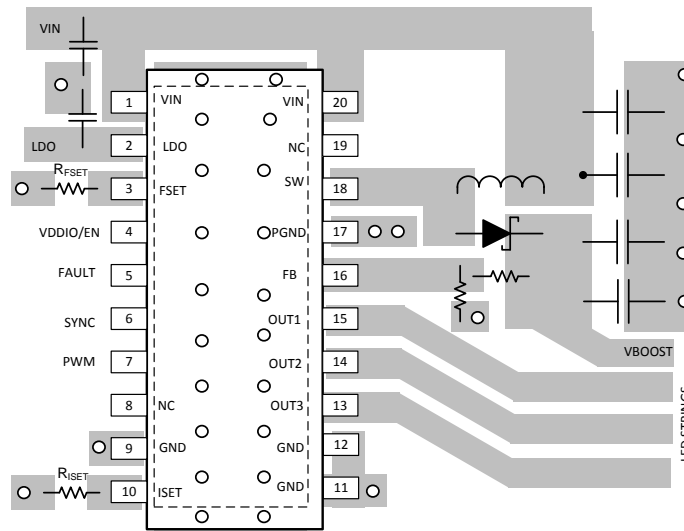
VIN

LDO

$R_{FSET}$

VDDIO/EN

FAULT

SYNC

PWM

$R_{ISET}$

1 VIN
2 LDO
3 FSET
4
5
6
7
8 NC
9 GND
10 ISET

VIN 20
NC 19
SW 18
PGND 17
FB 16
OUT1 15
OUT2 14
OUT3 13
GND 12
GND 11

VBOOST

LED STRINGS